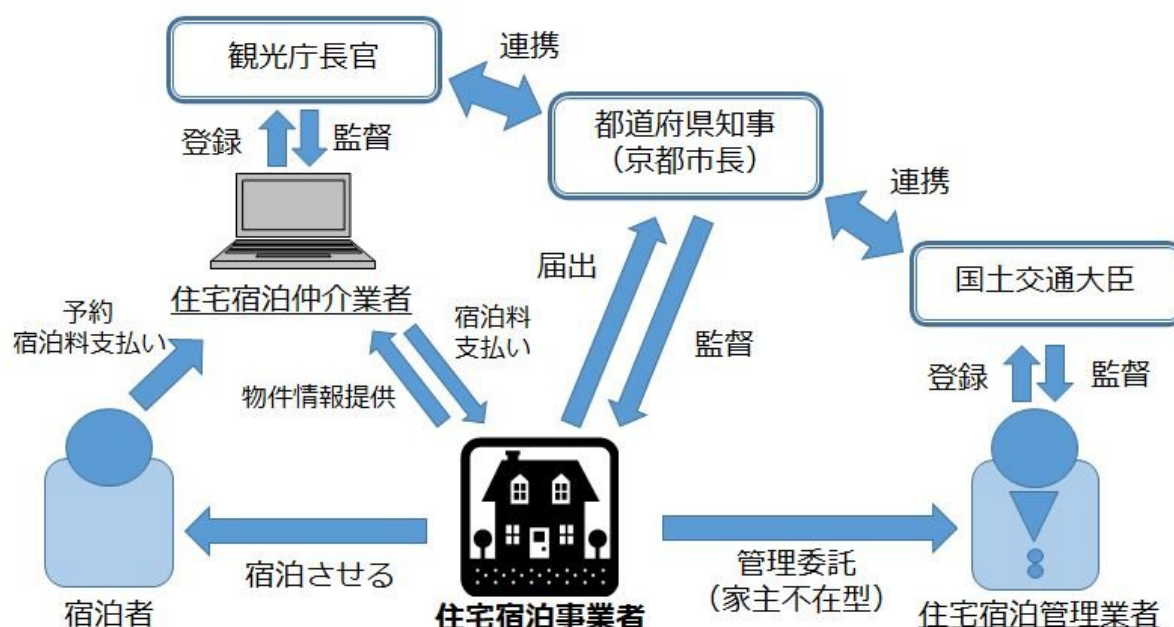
観光庁長官

連携

登録

監督

都道府県知事
(京都市長)

連携

届出

国土交通大臣

住宅宿泊仲介業者

予約
宿泊料支払い

宿泊料
支払い

監督

物件情報提供

登録

監督

宿泊させる

管理委託
(家主不在型)

宿泊者

住宅宿泊事業者

住宅宿泊管理業者